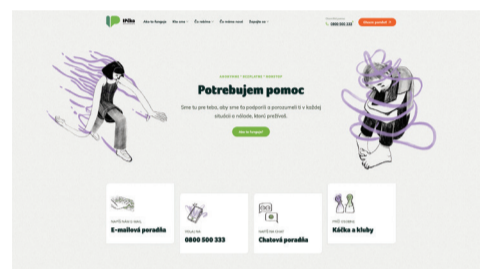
IPčko Ako to funguje Kto sme Čo robíme Čo môžeš robiť Zapoj sa

Nonstop linka 0800 500 333 Chcem pomôcť

DÔVERNE • BEZPLATNE • NONSTOP

Potrebujem pomoc

Sme tu pre teba, aby sme ťa podporili a porozumeli ti v každej situácii a núdzi, ktorú prežívaš.

Ako to funguje?

NAPÍŠ NÁM E-MAIL
E-mailová poradňa

VOLAJ NA
0800 500 333

NAPÍŠ NA CHAT
Chatová poradňa

PRÍĎ OSOBNE
Káčka a kluby